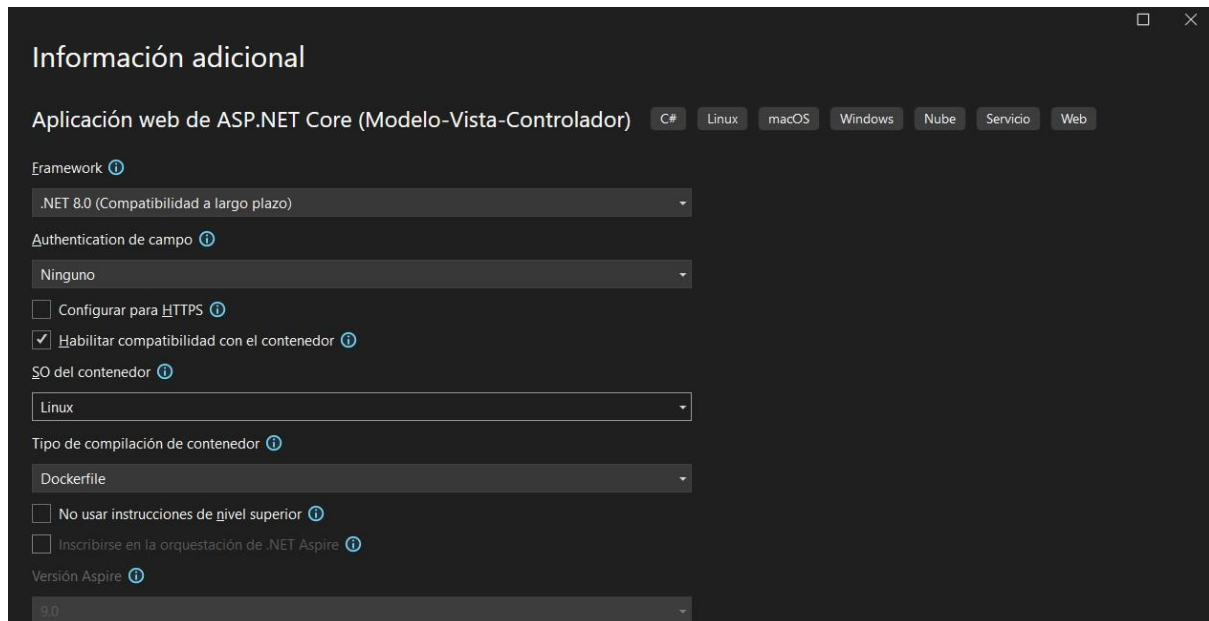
Información adicional

Aplicación web de ASP.NET Core (Modelo-Vista-Controlador) C# Linux macOS Windows Nube Servicio Web

Framework

.NET 8.0 (Compatibilidad a largo plazo)

Authentication de campo

Ninguno

Configurar para HTTPS

Habilitar compatibilidad con el contenedor

SO del contenedor

Linux

Tipo de compilación de contenedor

Dockerfile

No usar instrucciones de nivel superior

Inscribirse en la orquestación de .NET Aspire

Versión Aspire

9.0